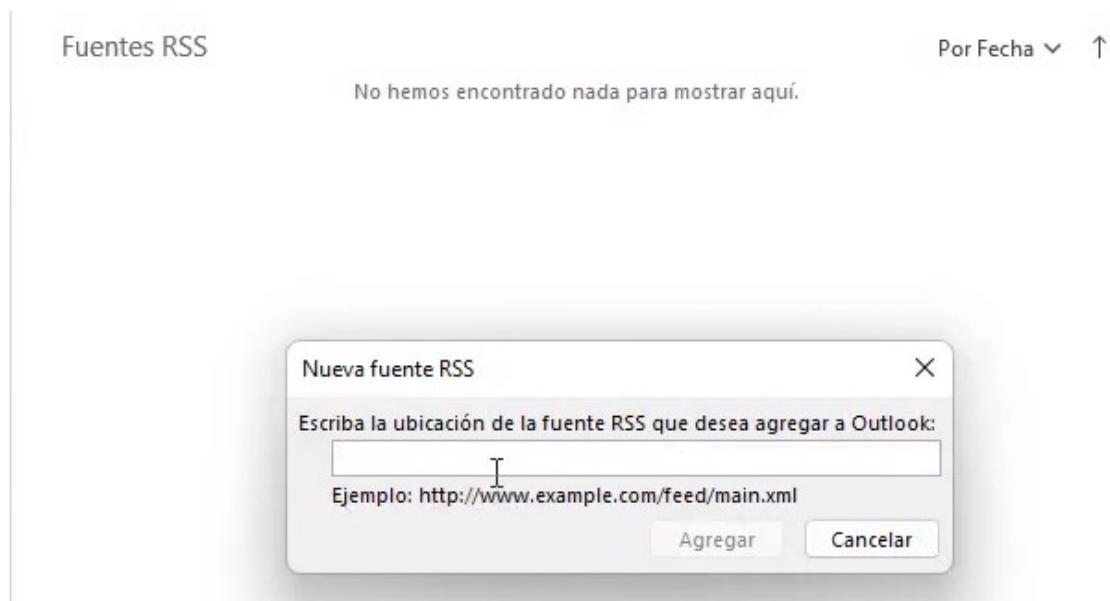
Fuentes RSS

Por Fecha ⌄ ↑

No hemos encontrado nada para mostrar aquí.

Nueva fuente RSS

×

Escriba la ubicación de la fuente RSS que desea agregar a Outlook:

Ejemplo: http://www.example.com/feed/main.xml

Agregar

Cancelar